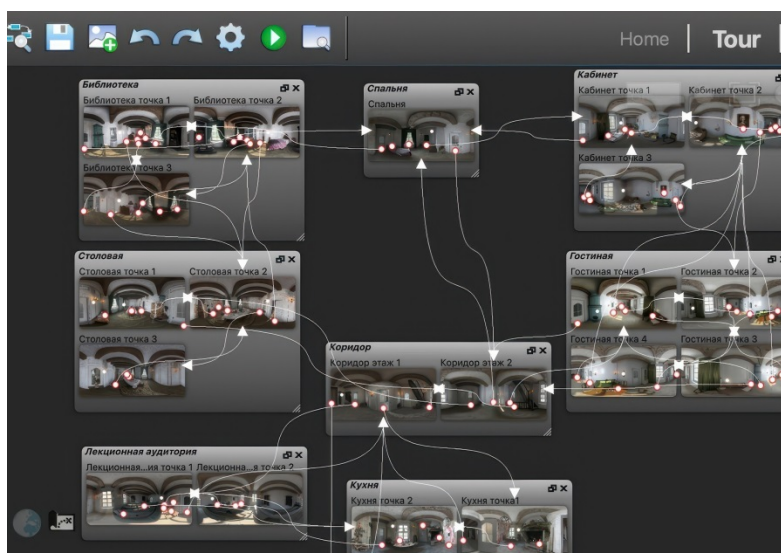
Home | Tour

Библиотека
Библиотека точка 1
Библиотека точка 2
Библиотека точка 3

Спальня
Спальня

Кабинет
Кабинет точка 1
Кабинет точка 2
Кабинет точка 3

Столовая
Столовая точка 1
Столовая точка 2
Столовая точка 3

Гостиная
Гостиная точка 1
Гостиная точка 2
Гостиная точка 4
Гостиная точка 3

Коридор
Коридор этаж 1
Коридор этаж 2

Лекционная аудитория
Лекционная...ия точка 1
Лекционна...я точка 2

Кухня
Кухня точка 2
Кухня точка1